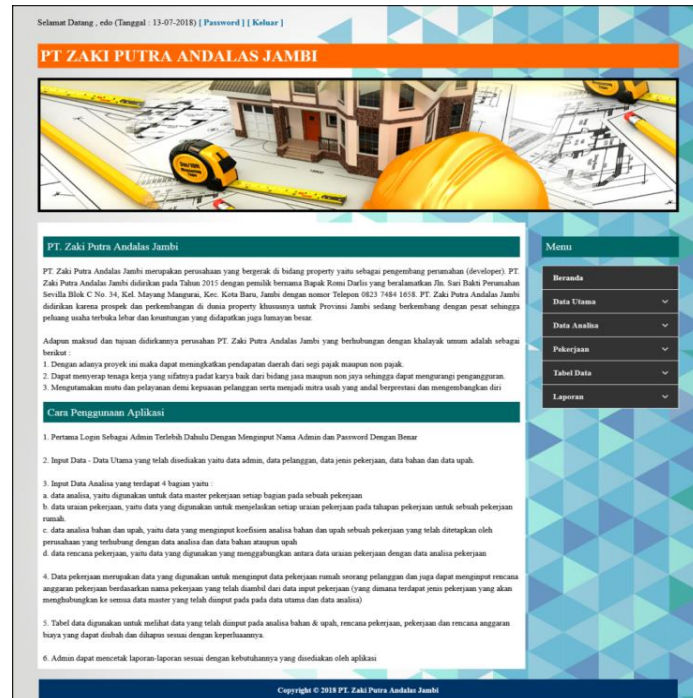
Selamat Datang , edo (Tanggal : 13-07-2018) [ Password ] [ Keluar ]

PT ZAKI PUTRA ANDALAS JAMBI

PT. Zaki Putra Andalas Jambi

PT. Zaki Putra Andalas Jambi merupakan perusahaan yang bergerak di bidang property yaitu sebagai pengembang perumahan (developer). PT. Zaki Putra Andalas Jambi didirikan pada Tahun 2015 dengan pemilik bernama Bapak Romi Darlis yang beralamatkan Jln. Sari Bakti Perumahan Sevilla Blok C No. 34, Kel. Mayang Mangurai, Kec. Kota Baru, Jambi dengan nomor Telepon 0823 7484 1658. PT. Zaki Putra Andalas Jambi didirikan karena prospek dan perkembangan di dunia property khususnya untuk Provinsi Jambi sedang berkembang dengan pesat sehingga peluang usaha terbuka lebar dan keuntungan yang didapatkan juga lumayan besar.

Adapun maksud dan tujuan didirikannya perusahan PT. Zaki Putra Andalas Jambi yang berhubungan dengan khalayak umum adalah sebagai berikut :
1. Dengan adanya proyek ini maka dapat meningkatkan pendapatan daerah dari segi pajak maupun non pajak.
2. Dapat menyerap tenaga kerja yang sifatnya padat karya baik dari bidang jasa maupun non jasa sehingga dapat mengurangi pengangguran.
3. Mengutamakan mutu dan pelayanan demi kepuasan pelanggan serta menjadi mitra usah yang andal berprestasi dan mengembangkan diri

Cara Penggunaan Aplikasi

1. Pertama Login Sebagai Admin Terlebih Dahulu Dengan Menginput Nama Admin dan Password Dengan Benar

2. Input Data - Data Utama yang telah disediakan yaitu data admin, data pelanggan, data jenis pekerjaan, data bahan dan data upah.

3. Input Data Analisa yang terdapat 4 bagian yaitu :
a. data analisa, yaitu digunakan untuk data master pekerjaan setiap bagian pada sebuah pekerjaan
b. data uraian pekerjaan, yaitu data yang digunakan untuk menjelaskan setiap uraian pekerjaan pada tahapan pekerjaan untuk sebuah pekerjaan rumah.
c. data analisa bahan dan upah, yaitu data yang menginput koefisien analisa bahan dan upah sebuah pekerjaan yang telah ditetapkan oleh perusahaan yang terhubung dengan data analisa dan data bahan ataupun upah
d. data rencana pekerjaan, yaitu data yang digunakan yang menggabungkan antara data uraian pekerjaan dengan data analisa pekerjaan

4. Data pekerjaan merupakan data yang digunakan untuk menginput data pekerjaan rumah seorang pelanggan dan juga dapat menginput rencana anggaran pekerjaan berdasarkan nama pekerjaan yang telah diambil dari data input pekerjaan (yang dimana terdapat jenis pekerjaan yang akan menghubungkan ke semua data master yang telah diinput pada pada data utama dan data analisa)

5. Tabel data digunakan untuk melihat data yang telah diinput pada analisa bahan & upah, rencana pekerjaan, pekerjaan dan rencana anggaran biaya yang dapat diubah dan dihapus sesuai dengan keperluaannya.

6. Admin dapat mencetak laporan-laporan sesuai dengan kebutuhannya yang disediakan oleh aplikasi

Menu
Beranda
Data Utama
Data Analisa
Pekerjaan
Tabel Data
Laporan

Copyright © 2018 PT. Zaki Putra Andalas Jambi